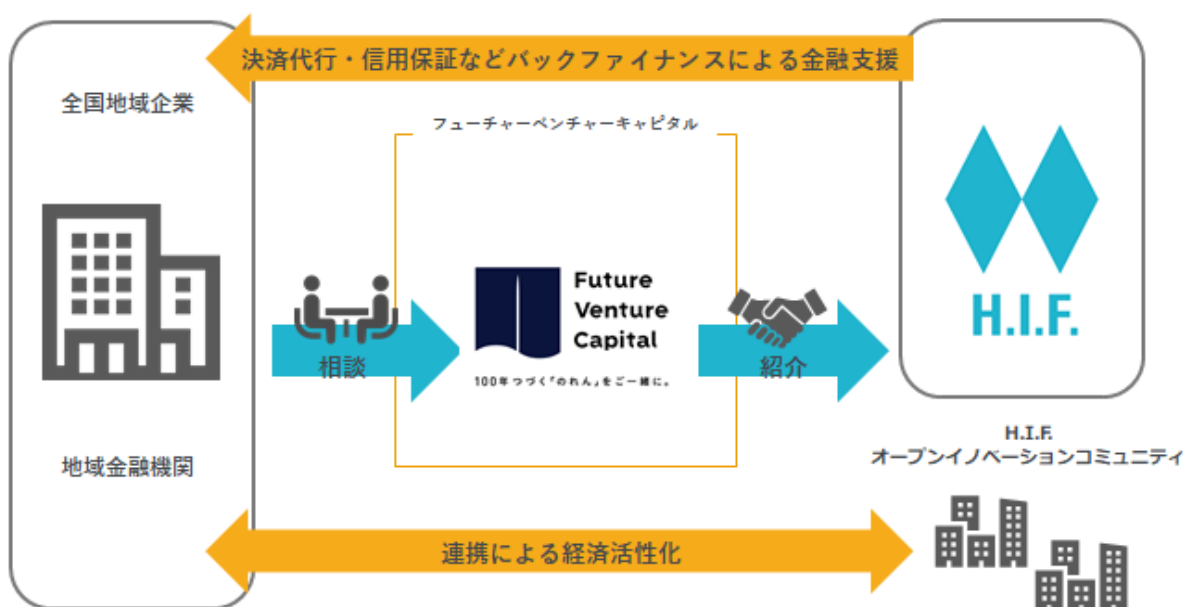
決済代行・信用保証などバックファイナンスによる金融支援

全国地域企業

フューチャーベンチャーキャピタル

Future Venture Capital

100年つづく「のれん」をご一緒に。

相談

紹介

H.I.F.

H.I.F.
オープンイノベーションコミュニティ

地域金融機関

連携による経済活性化